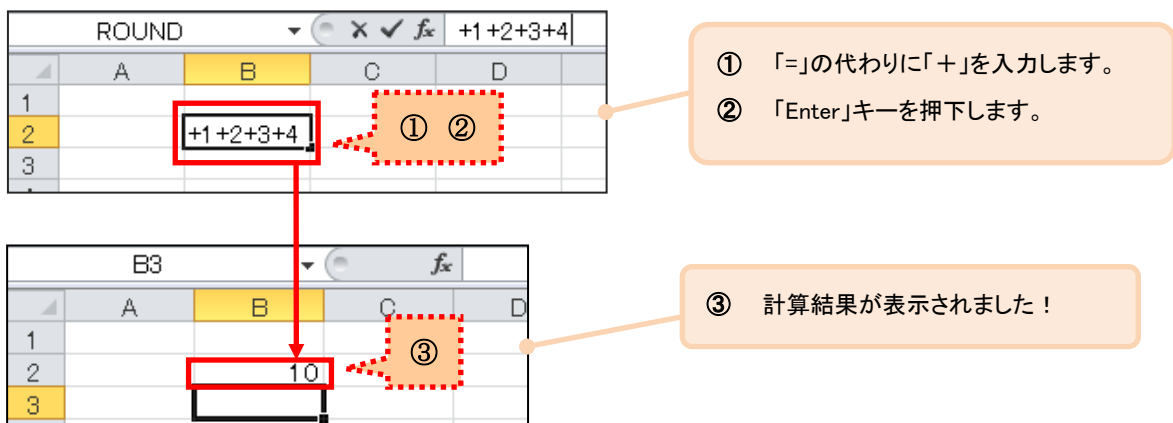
ROUND

+1+2+3+4

| | A | B | C | D |
|---|---|---|---|---|
| 1 | | | | |
| 2 | | +1+2+3+4 | | |
| 3 | | | | |

① ②

① 「=」の代わりに「＋」を入力します。

② 「Enter」キーを押下します。

B3

| | A | B | C | D |
|---|---|---|---|---|
| 1 | | | | |
| 2 | | 10 | | |
| 3 | | | | |

③

③ 計算結果が表示されました！